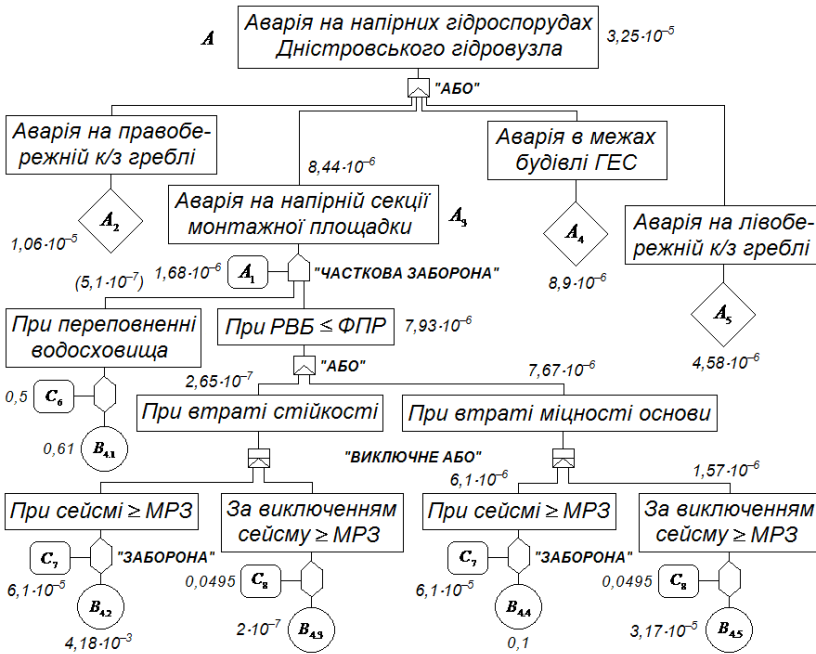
A

Аварія на напірних гідроспорудах Дністровського гідровузла

$3,25\cdot10^{-5}$

"АБО"

Аварія на правобережній к/з греблі

$A_2$

$1,06\cdot10^{-5}$

$8,44\cdot10^{-6}$

Аварія на напірній секції монтажної площадки

$A_3$

Аварія в межах будівлі ГЕС

$A_4$

$8,9\cdot10^{-6}$

Аварія на лівобережній к/з греблі

$A_5$

$4,58\cdot10^{-6}$

$(5,1\cdot10^{-7})$

$1,68\cdot10^{-6}$

$A_1$

"ЧАСТКОВА ЗАБОРОНА"

При переповненні водосховища

При РВБ $\leq$ ФПР

$7,93\cdot10^{-6}$

0,5

$C_6$

0,61

$B_{4.1}$

$2,65\cdot10^{-7}$

"АБО"

$7,67\cdot10^{-6}$

При втраті стійкості

При втраті міцності основи

"ВИКЛЮЧНЕ АБО"

$6,1\cdot10^{-6}$

$1,57\cdot10^{-6}$

При сейсмі $\geq$ МРЗ

За виключенням сейсму $\geq$ МРЗ

При сейсмі $\geq$ МРЗ

За виключенням сейсму $\geq$ МРЗ

$C_7$

"ЗАБОРОНА"

$6,1\cdot10^{-5}$

$B_{4.2}$

$4,18\cdot10^{-3}$

0,0495

$C_8$

$2\cdot10^{-7}$

$B_{4.3}$

$C_7$

"ЗАБОРОНА"

$6,1\cdot10^{-5}$

$B_{4.4}$

0,1

0,0495

$C_8$

$3,17\cdot10^{-5}$

$B_{4.5}$